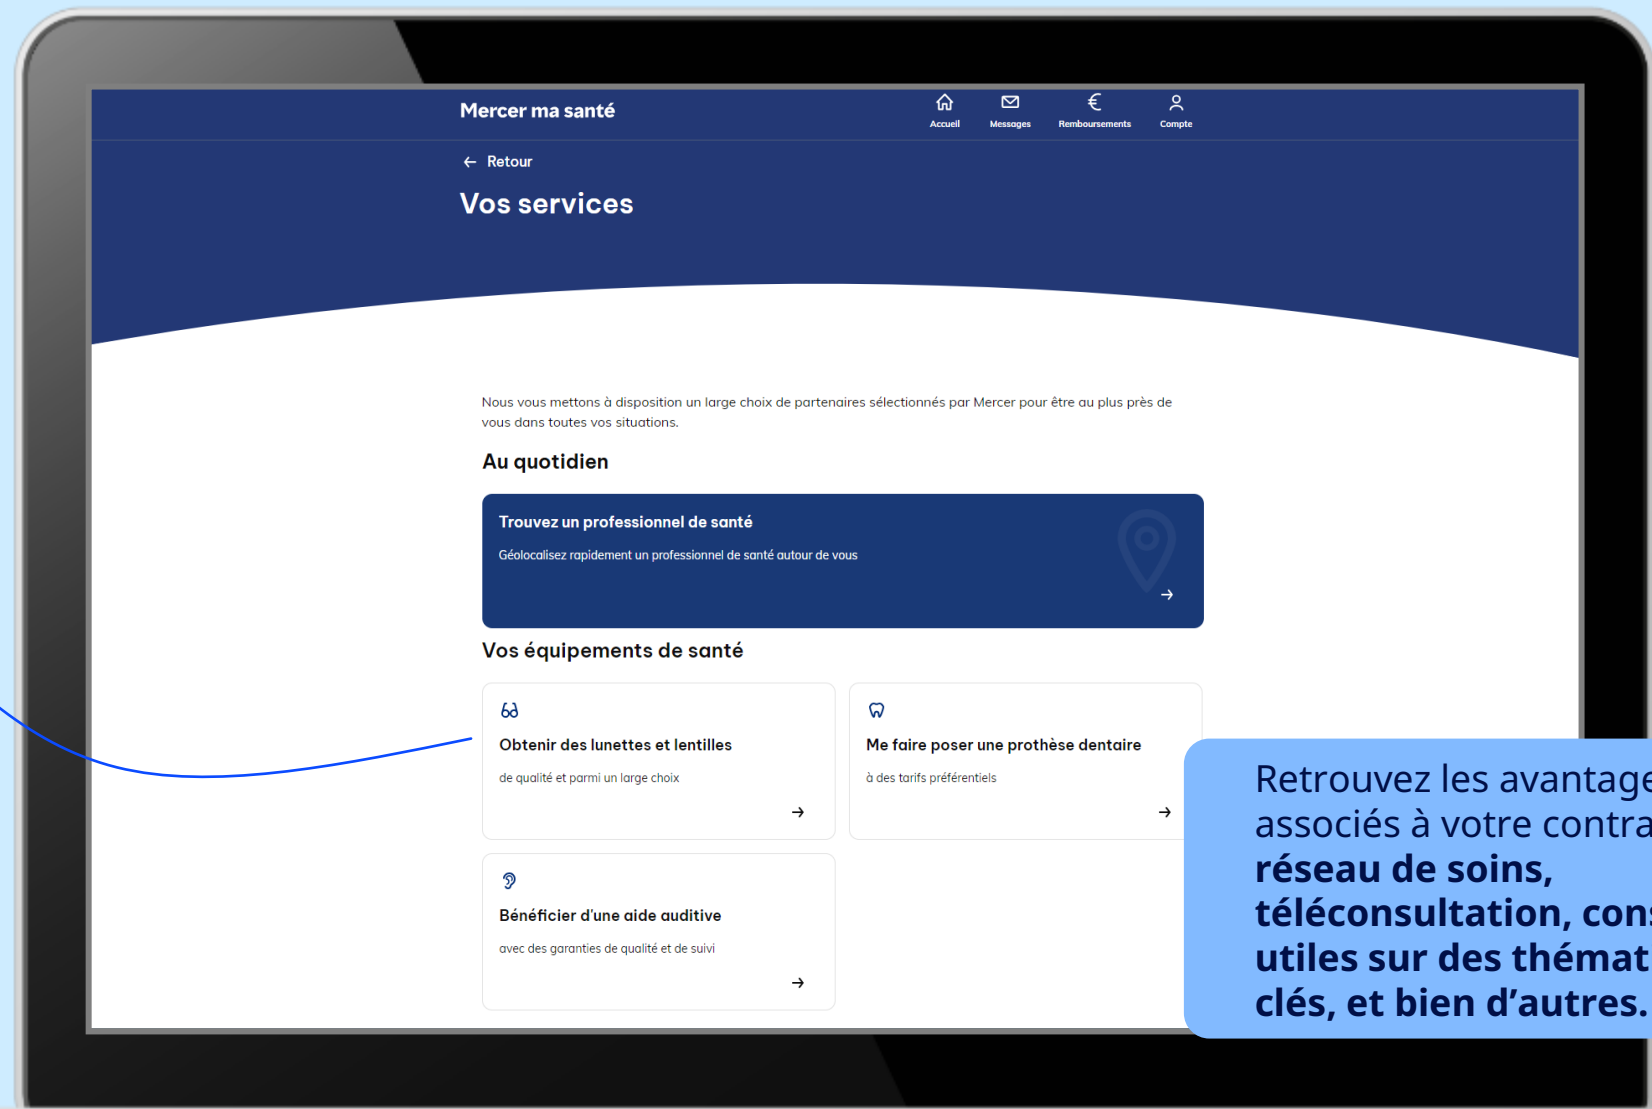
Mercer ma santé

Accueil Messages Remboursements Compte

Retour

Vos services

Nous vous mettons à disposition un large choix de partenaires sélectionnés par Mercer pour être au plus près de vous dans toutes vos situations.

Au quotidien

Trouvez un professionnel de santé

Géolocalisez rapidement un professionnel de santé autour de vous

Vos équipements de santé

Obtenir des lunettes et lentilles

de qualité et parmi un large choix

Me faire poser une prothèse dentaire

à des tarifs préférentiels

Bénéficier d'une aide auditive

avec des garanties de qualité et de suivi

Retrouvez les avantage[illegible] associés à votre contra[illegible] **réseau de soins, téléconsultation, con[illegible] utiles sur des thémat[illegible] clés, et bien d'autres.**